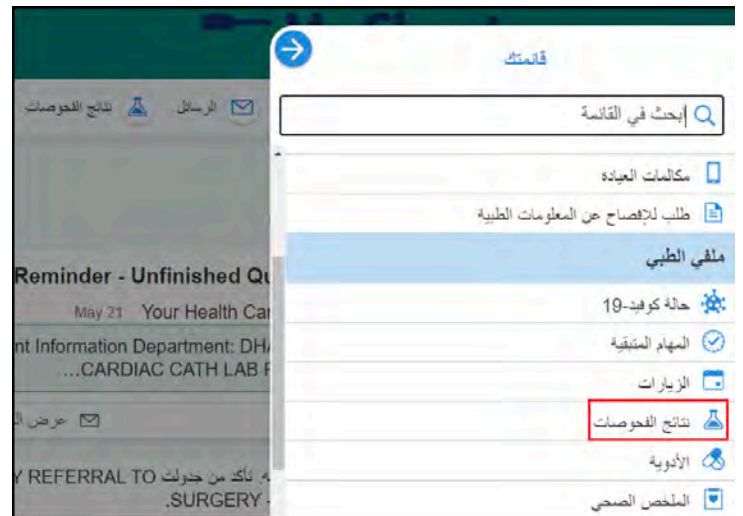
قائمتك

ابحث في القائمة

مكالمات العيادة

طلب للإفصاح عن المعلومات الطبية

ملفي الطبي

حالة كوفيد-19

المهام المتبقية

الزيارات

نتائج الفحوصات

الأدوية

الملخص الصحي

نتائج الفحوصات الرسائل

Reminder - Unfinished Qu

May 21 Your Health Car

nt Information Department: DHA

...CARDIAC CATH LAB F

عرض ال

Y REFERRAL TO ه. تأكد من جدولت

.SURGERY -